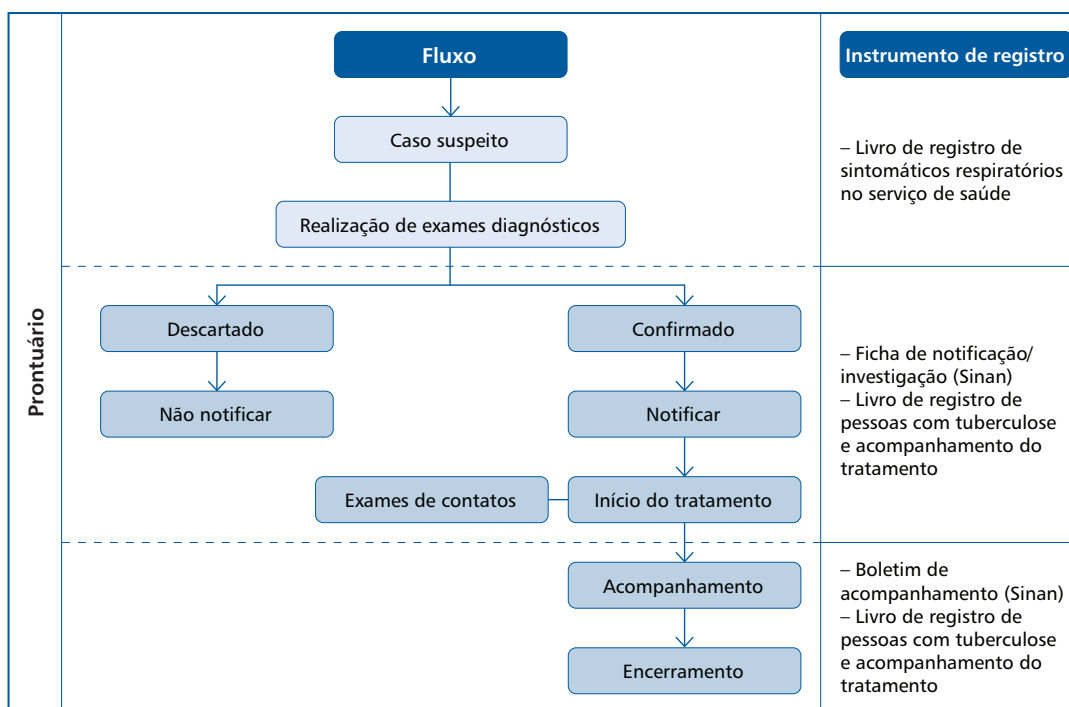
Prontuário

Fluxo

Caso suspeito

Realização de exames diagnósticos

Descartado

Não notificar

Confirmado

Notificar

Exames de contatos

Início do tratamento

Acompanhamento

Encerramento

Instrumento de registro

– Livro de registro de sintomáticos respiratórios no serviço de saúde

– Ficha de notificação/ investigação (Sinan)
– Livro de registro de pessoas com tuberculose e acompanhamento do tratamento

– Boletim de acompanhamento (Sinan)
– Livro de registro de pessoas com tuberculose e acompanhamento do tratamento